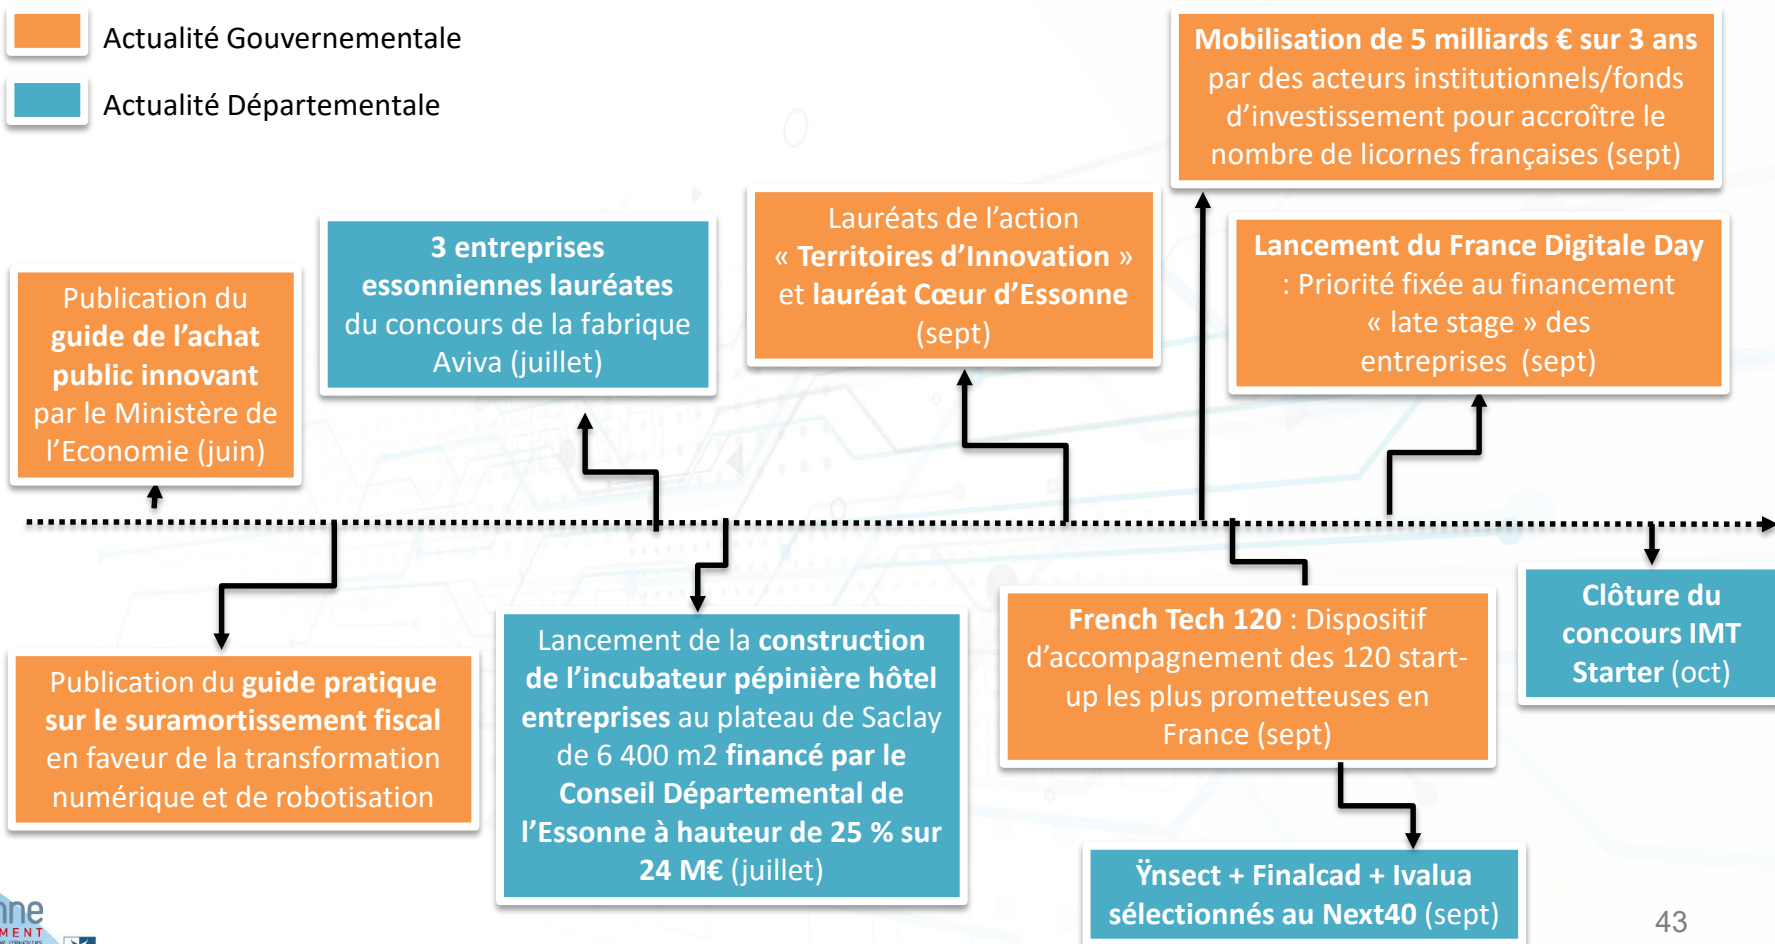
Actualité Gouvernementale

Actualité Départementale

Mobilisation de 5 milliards € sur 3 ans par des acteurs institutionnels/fonds d'investissement pour accroître le nombre de licornes françaises (sept)

Publication du guide de l'achat public innovant par le Ministère de l'Economie (juin)

3 entreprises essonniennes lauréates du concours de la fabrique Aviva (juillet)

Lauréats de l'action « Territoires d'Innovation » et lauréat Cœur d'Essonne (sept)

Lancement du France Digitale Day : Priorité fixée au financement « late stage » des entreprises (sept)

Publication du guide pratique sur le suramortissement fiscal en faveur de la transformation numérique et de robotisation

Lancement de la construction de l'incubateur pépinière hôtel entreprises au plateau de Saclay de 6 400 m2 financé par le Conseil Départemental de l'Essonne à hauteur de 25 % sur 24 M€ (juillet)

French Tech 120 : Dispositif d'accompagnement des 120 start-up les plus prometteuses en France (sept)

Clôture du concours IMT Starter (oct)

Ÿnsect + Finalcad + Ivalua sélectionnés au Next40 (sept)

43

nne
MENT